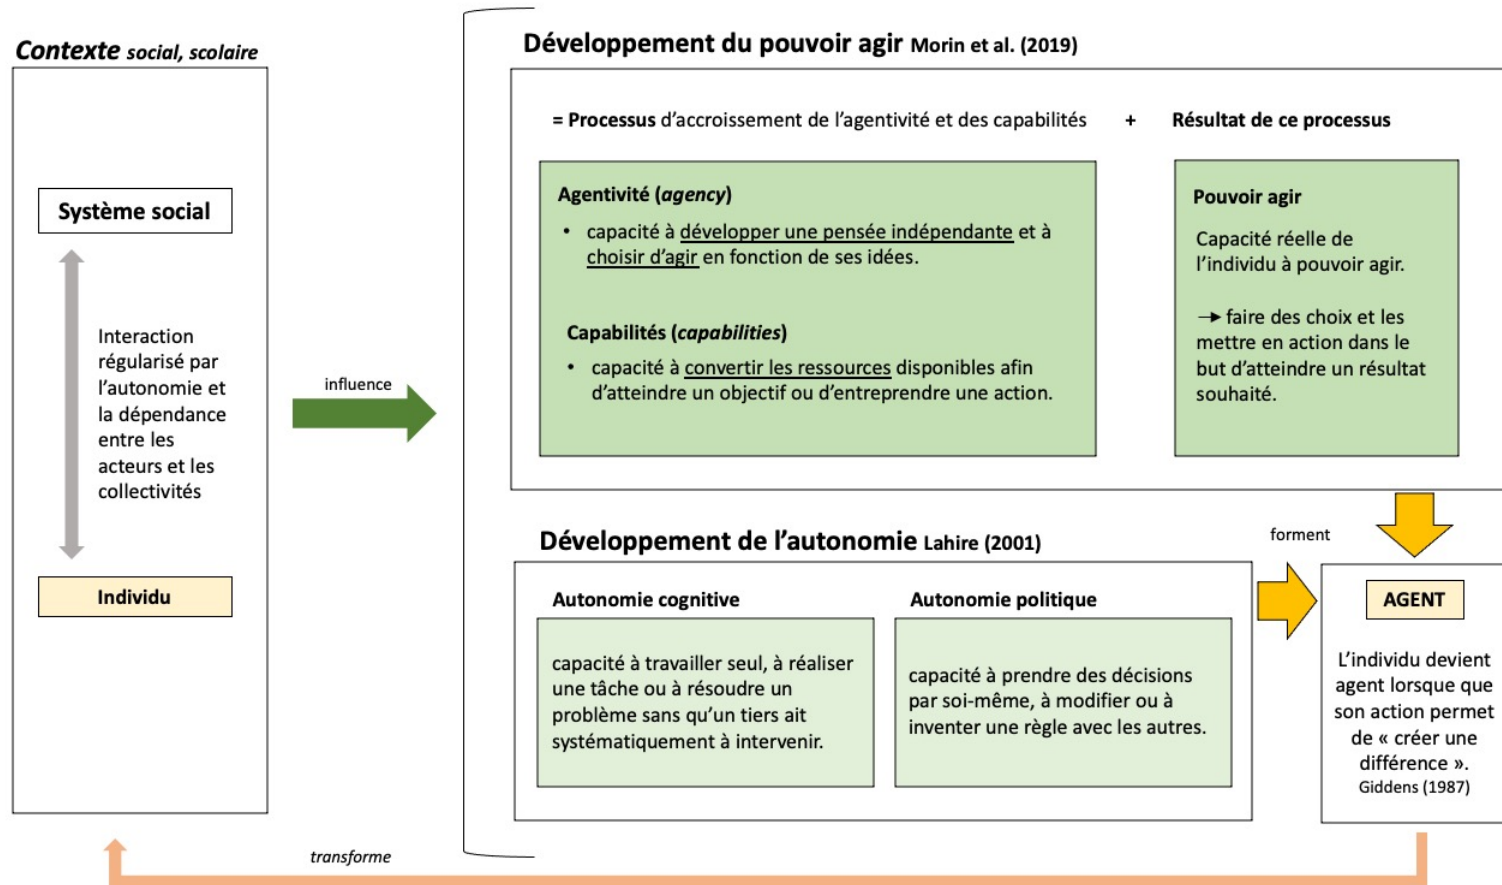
Contexte social, scolaire

Système social

Interaction régularisé par l'autonomie et la dépendance entre les acteurs et les collectivités

Individu

influence

Développement du pouvoir agir Morin et al. (2019)

= Processus d'accroissement de l'agentivité et des capabilités + Résultat de ce processus

Agentivité (agency)

• capacité à développer une pensée indépendante et à choisir d'agir en fonction de ses idées.

Capabilités (capabilities)

• capacité à convertir les ressources disponibles afin d'atteindre un objectif ou d'entreprendre une action.

Pouvoir agir

Capacité réelle de l'individu à pouvoir agir.

→ faire des choix et les mettre en action dans le but d'atteindre un résultat souhaité.

Développement de l'autonomie Lahire (2001)

forment

Autonomie cognitive

capacité à travailler seul, à réaliser une tâche ou à résoudre un problème sans qu'un tiers ait systématiquement à intervenir.

Autonomie politique

capacité à prendre des décisions par soi-même, à modifier ou à inventer une règle avec les autres.

AGENT

L'individu devient agent lorsque que son action permet de « créer une différence ». Giddens (1987)

transforme